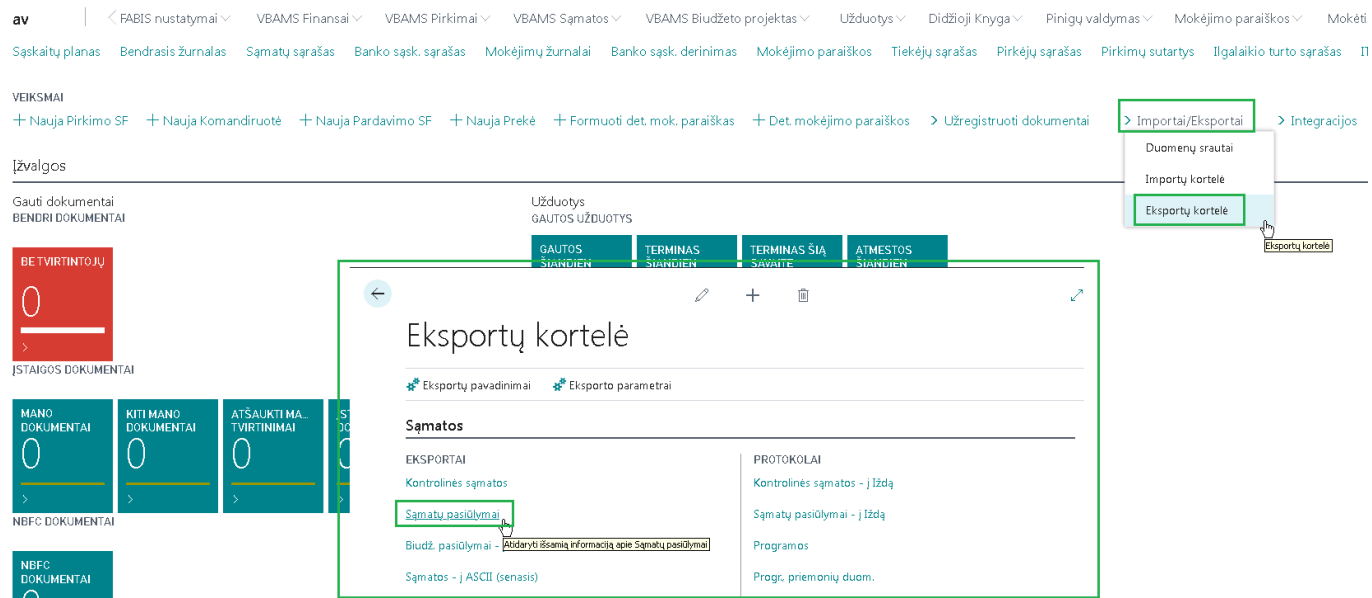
av | FABIS nustatymai VBAMS Finansai VBAMS Pirkimai VBAMS Sąmatos VBAMS Biudžeto projektas Užduotys Didžioji Knyga Pinigų valdymas Mokėjimo paraiškos Mokėti

Sąskaitų planas Bendrasis žurnalas Sąmatų sąrašas Banko sąsk. sąrašas Mokėjimų žurnalai Banko sąsk. derinimas Mokėjimo paraiškos Tiekėjų sąrašas Pirkėjų sąrašas Pirkimų sutartys Ilgalaikio turto sąrašas

VEIKSMAI
+ Nauja Pirkimo SF + Nauja Komandiruotė + Nauja Pardavimo SF + Nauja Prekė + Formuoti det. mok. paraiškas + Det. mokėjimo paraiškos > Užregistruoti dokumentai > Importai/Eksportai > Integracijos

Duomenų srautai
Importų kortelė
Eksportų kortelė
Eksportų kortelė

Įžvalgos

Gauti dokumentai
BENDRI DOKUMENTAI

BE TVIRTINTOJŲ
0

ĮSTAIGOS DOKUMENTAI

MANO DOKUMENTAI
0

KITI MANO DOKUMENTAI
0

ATŠAUKTI MA... TVIRTINIMAI
0

NBFC DOKUMENTAI

NBFC DOKUMENTAI

Užduotys
GAUTOS UŽDUOTYS

GAUTOS ŠIANDIEN
TERMINAS ŠIANDIEN
TERMINAS ŠIĄ SAVAITĘ
ATMESTOS ŠIANDIEN

Eksportų kortelė

Eksportų pavadinimai Eksporto parametrai

Sąmatos

EKSPORTAI
Kontrolinės sąmatos
Sąmatų pasiūlymai
Biudž. pasiūlymai -
Atidaryti išsamią informaciją apie Sąmatų pasiūlymai
Sąmatos - į ASCII (senasis)

PROTOKOLAI
Kontrolinės sąmatos - į Iždą
Sąmatų pasiūlymai - į Iždą
Programos
Progr. priemonių duom.